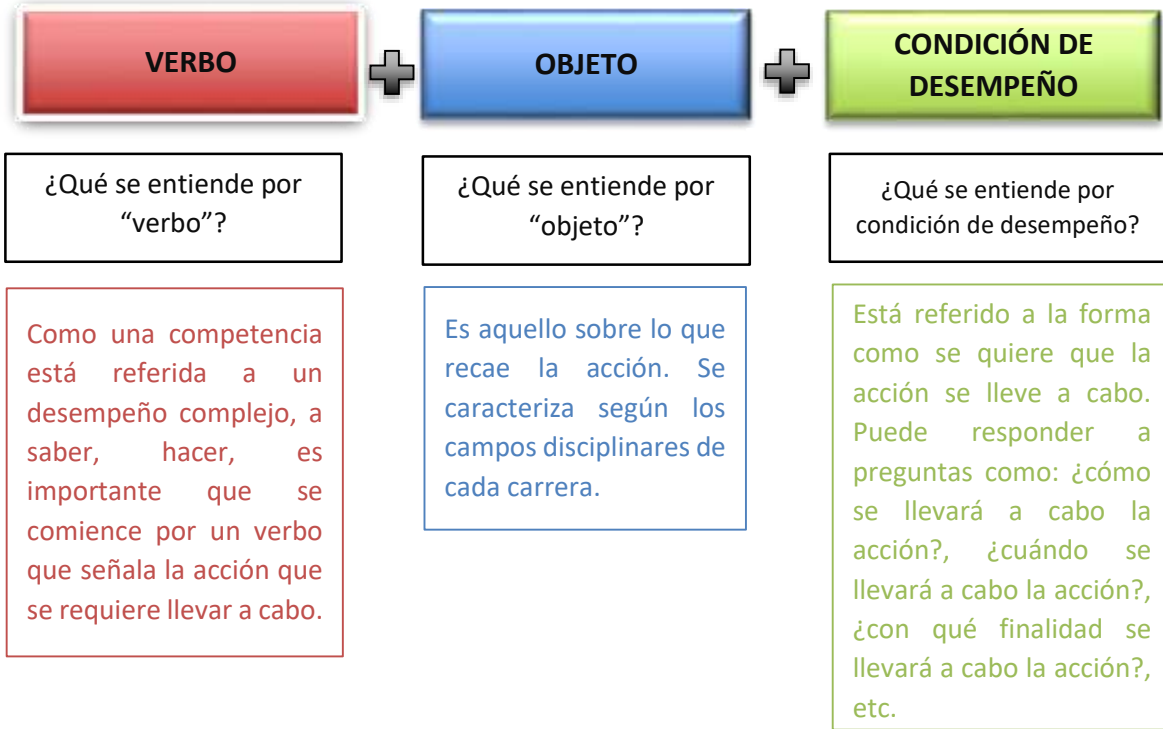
VERBO

OBJETO

CONDICIÓN DE DESEMPEÑO

¿Qué se entiende por "verbo"?

Como una competencia está referida a un desempeño complejo, a saber, hacer, es importante que se comience por un verbo que señala la acción que se requiere llevar a cabo.

¿Qué se entiende por "objeto"?

Es aquello sobre lo que recae la acción. Se caracteriza según los campos disciplinares de cada carrera.

¿Qué se entiende por condición de desempeño?

Está referido a la forma como se quiere que la acción se lleve a cabo. Puede responder a preguntas como: ¿cómo se llevará a cabo la acción?, ¿cuándo se llevará a cabo la acción?, ¿con qué finalidad se llevará a cabo la acción?, etc.